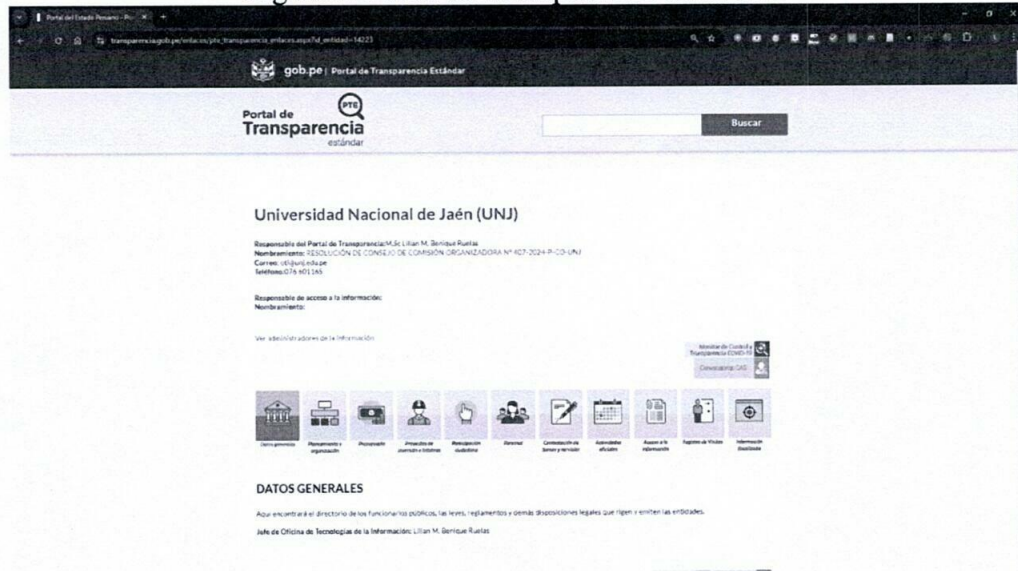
Portal del Estado Peruano - Po ×

transparencia.gob.pe/enlaces/pte_transparencia_enlaces.aspx?id_entidad=14223

gob.pe | Portal de Transparencia Estándar

Portal de Transparencia estándar PTE

Buscar

Universidad Nacional de Jaén (UNJ)

Responsable del Portal de Transparencia: M.Sc Lilian M. Benique Ruelas
Nombramiento: RESOLUCIÓN DE CONSEJO DE COMISIÓN ORGANIZADORA Nº 407-2024-P-CO-UNJ
Correo: oti@unj.edu.pe
Teléfono: 076 601165

Responsable de acceso a la información:
Nombramiento:

Ver administradores de la información

Monitor de Control y Transparencia COVID-19

Convocatoria CAS

Datos generales | Planeamiento y organización | Presupuesto | Proyectos de inversión e Infobras | Participación ciudadana | Personal | Contratación de bienes y servicios | Actividades oficiales | Acceso a la información | Registro de Visitas | Información Adicional

DATOS GENERALES

Aquí encontrará el directorio de los funcionarios públicos, las leyes, reglamentos y demás disposiciones legales que rigen y emiten las entidades.

Jefe de Oficina de Tecnologías de la Información: Lilian M. Benique Ruelas